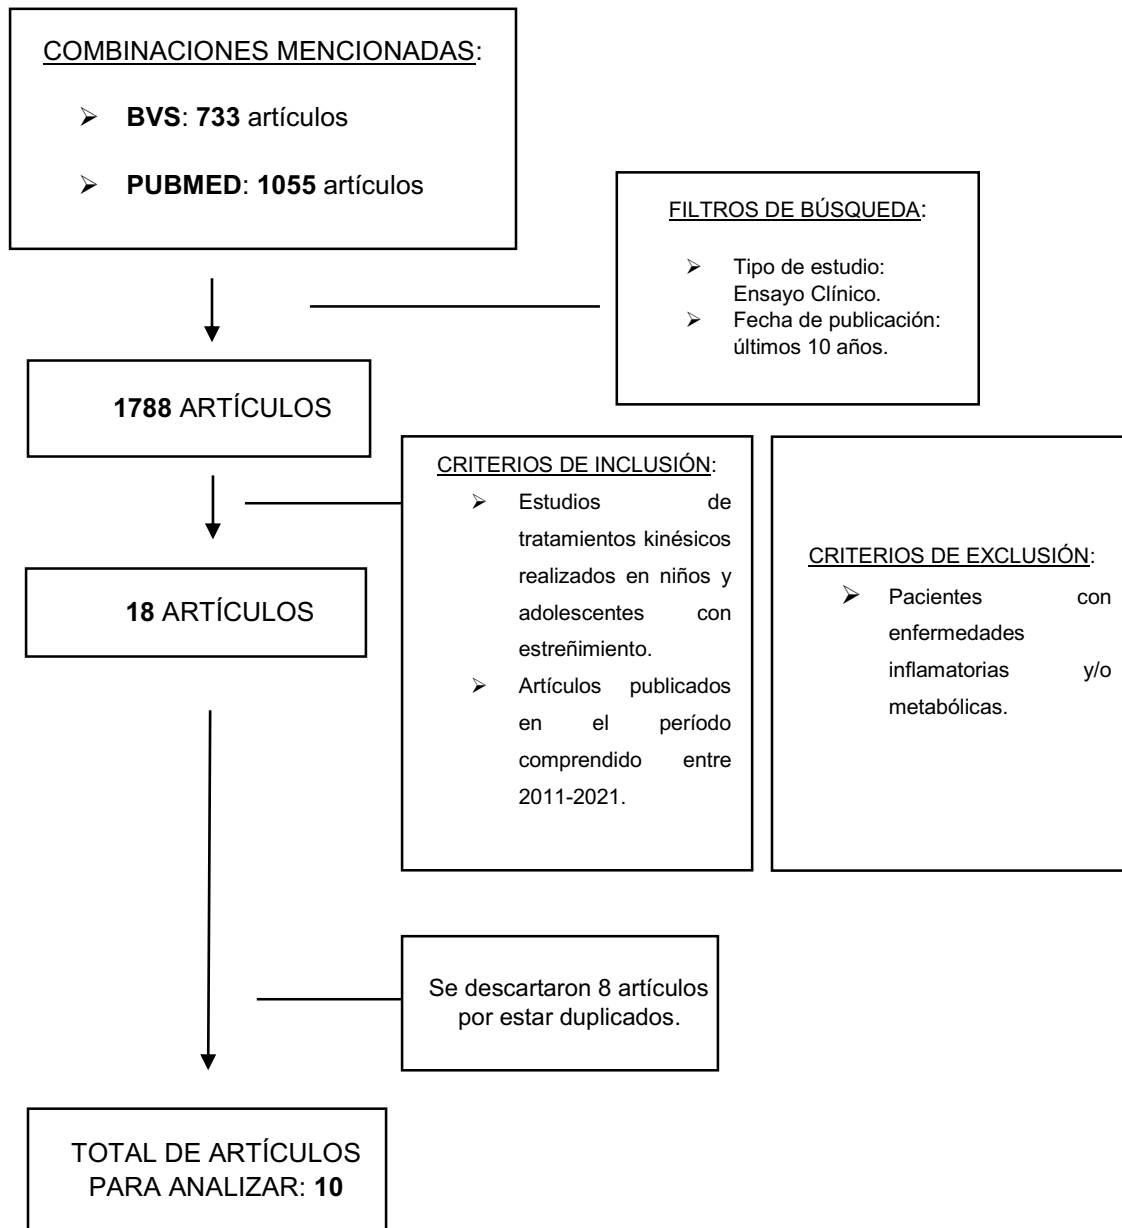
COMBINACIONES MENCIONADAS:

➢ **BVS**: **733** artículos

➢ **PUBMED**: **1055** artículos

FILTROS DE BÚSQUEDA:

➢ Tipo de estudio: Ensayo Clínico.
➢ Fecha de publicación: últimos 10 años.

**1788** ARTÍCULOS

CRITERIOS DE INCLUSIÓN:
➢ Estudios de tratamientos kinésicos realizados en niños y adolescentes con estreñimiento.
➢ Artículos publicados en el período comprendido entre 2011-2021.

CRITERIOS DE EXCLUSIÓN:
➢ Pacientes con enfermedades inflamatorias y/o metabólicas.

**18** ARTÍCULOS

Se descartaron 8 artículos por estar duplicados.

TOTAL DE ARTÍCULOS PARA ANALIZAR: **10**